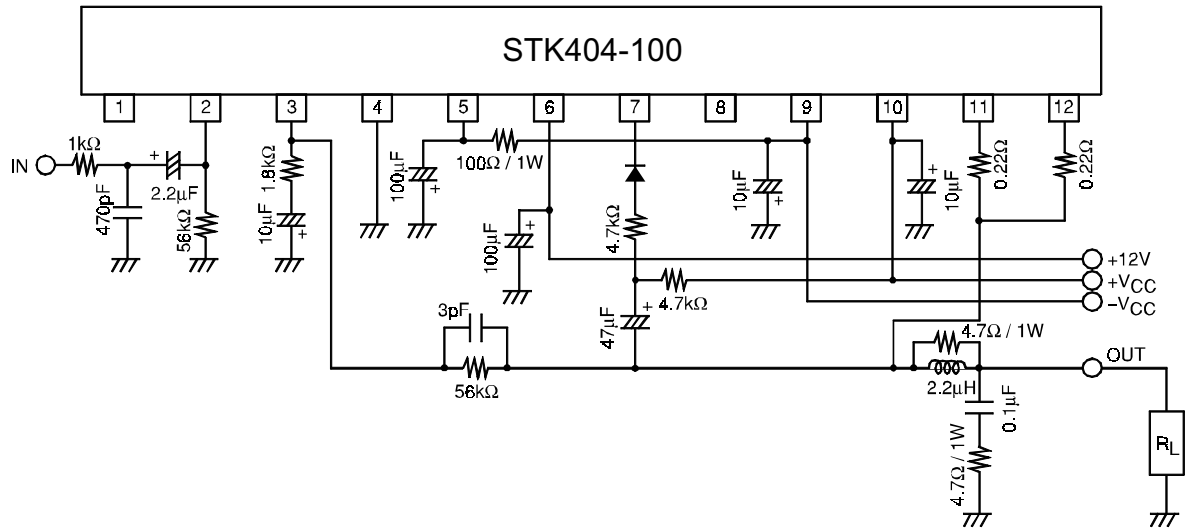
STK404-100

1 2 3 4 5 6 7 8 9 10 11 12

IN
1kΩ
470pF
2.2μF
56kΩ
1.8kΩ
10μF
100μF
100Ω / 1W
100μF
4.7kΩ
4.7kΩ
47μF
10μF
10μF
0.22Ω
0.22Ω
+12V
$+V_{CC}$
$-V_{CC}$
3pF
56kΩ
4.7Ω / 1W
OUT
2.2μH
0.1μF
4.7Ω / 1W
$R_L$